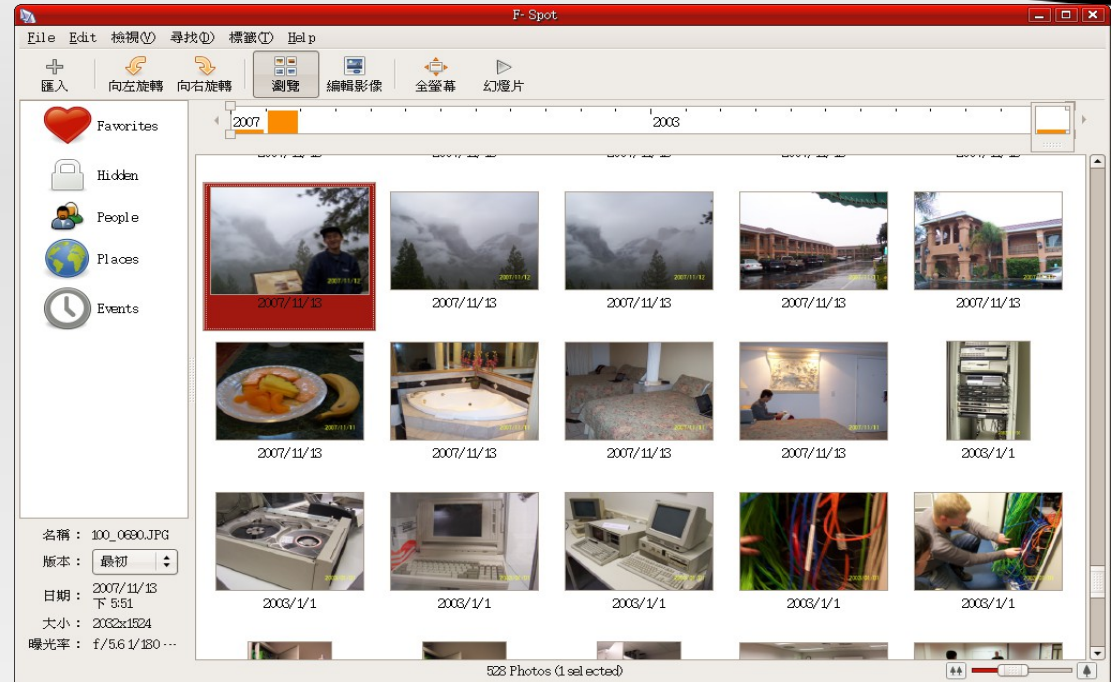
F- Spot

File  Edit  檢視(V)  尋找(I)  標籤(T)  Help

匯入  向左旋轉  向右旋轉  瀏覽  編輯影像  全螢幕  幻燈片

2007  2003

Favorites
Hidden
People
Places
Events

2007/11/13  2007/11/13  2007/11/13  2007/11/13  2007/11/13

2007/11/13  2007/11/13  2007/11/13  2007/11/13  2003/1/1

2003/1/1  2003/1/1  2003/1/1  2003/1/1  2003/1/1

名稱： 100_0690.JPG
版本： 最初
日期： 2007/11/13 下 5:51
大小： 2032x1524
曝光率： f/5.6 1/180 ···

528 Photos (1 selected)